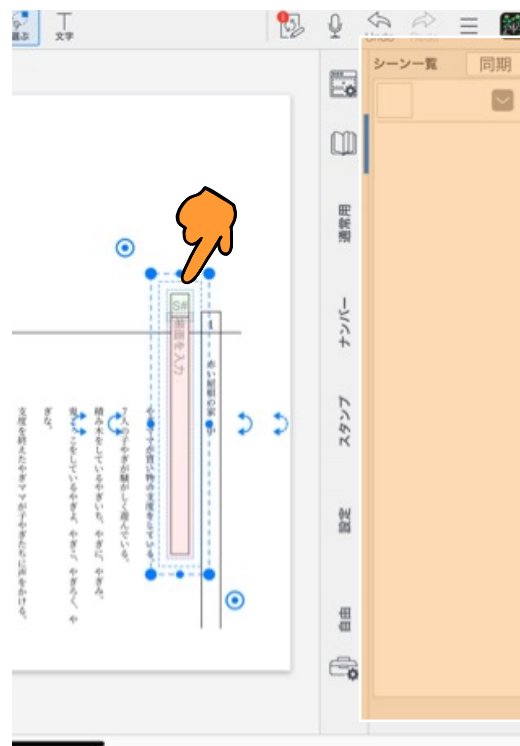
選ぶ 文字

Undo Redo

シーン一覧 同期

原稿用

ナンバー

スタンプ

設定

自由

Sa 見出しを入力

1 赤い屋根の家から

やぎママが買い物の支度をしている。

７人の子やぎが騒いで遊んでいる。

積み木をしているやぎ、やぎ、やぎ、

鬼ごっこをしているやぎ、やぎ、やぎ、や

ぎ。

支度を終えたやぎママがやぎたちに声をかける。